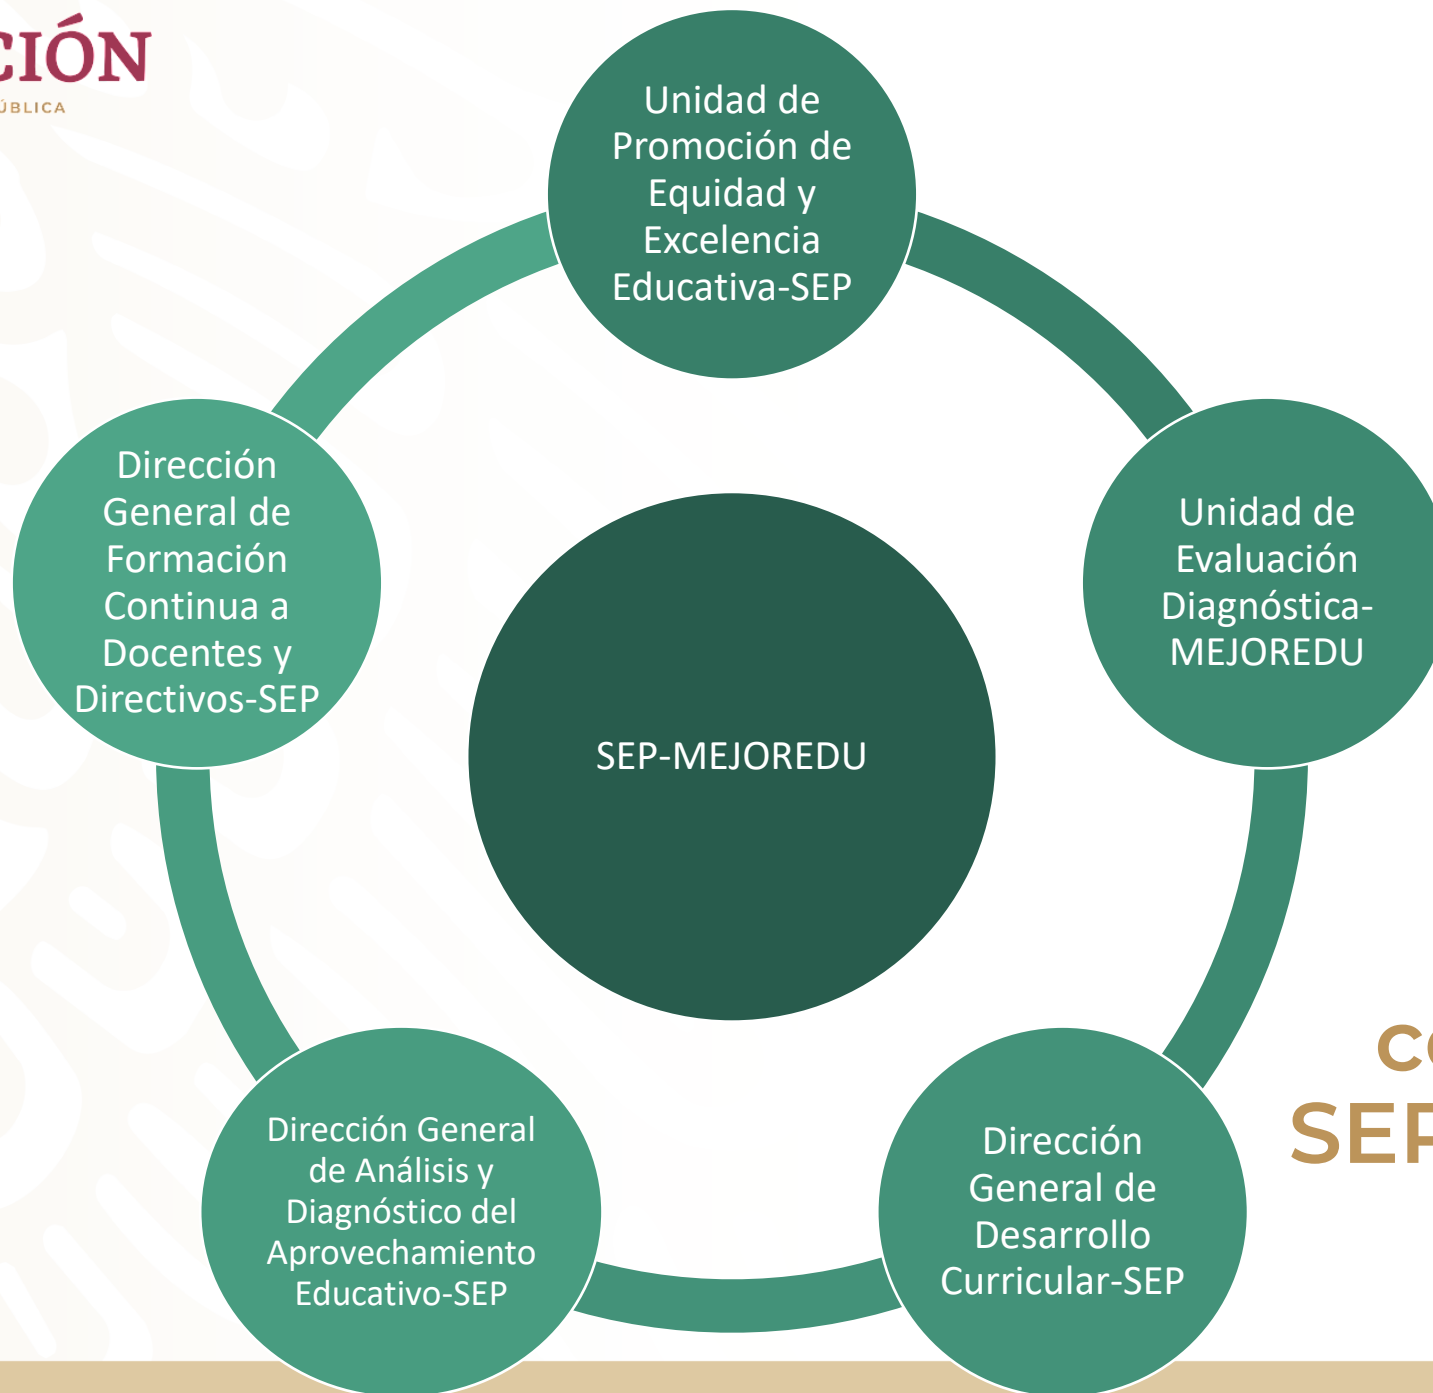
CIÓN
ÚBLICA

Unidad de Promoción de Equidad y Excelencia Educativa-SEP

Unidad de Evaluación Diagnóstica-MEJOREDU

Dirección General de Formación Continua a Docentes y Directivos-SEP

SEP-MEJOREDU

Dirección General de Análisis y Diagnóstico del Aprovechamiento Educativo-SEP

Dirección General de Desarrollo Curricular-SEP

C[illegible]
SE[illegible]